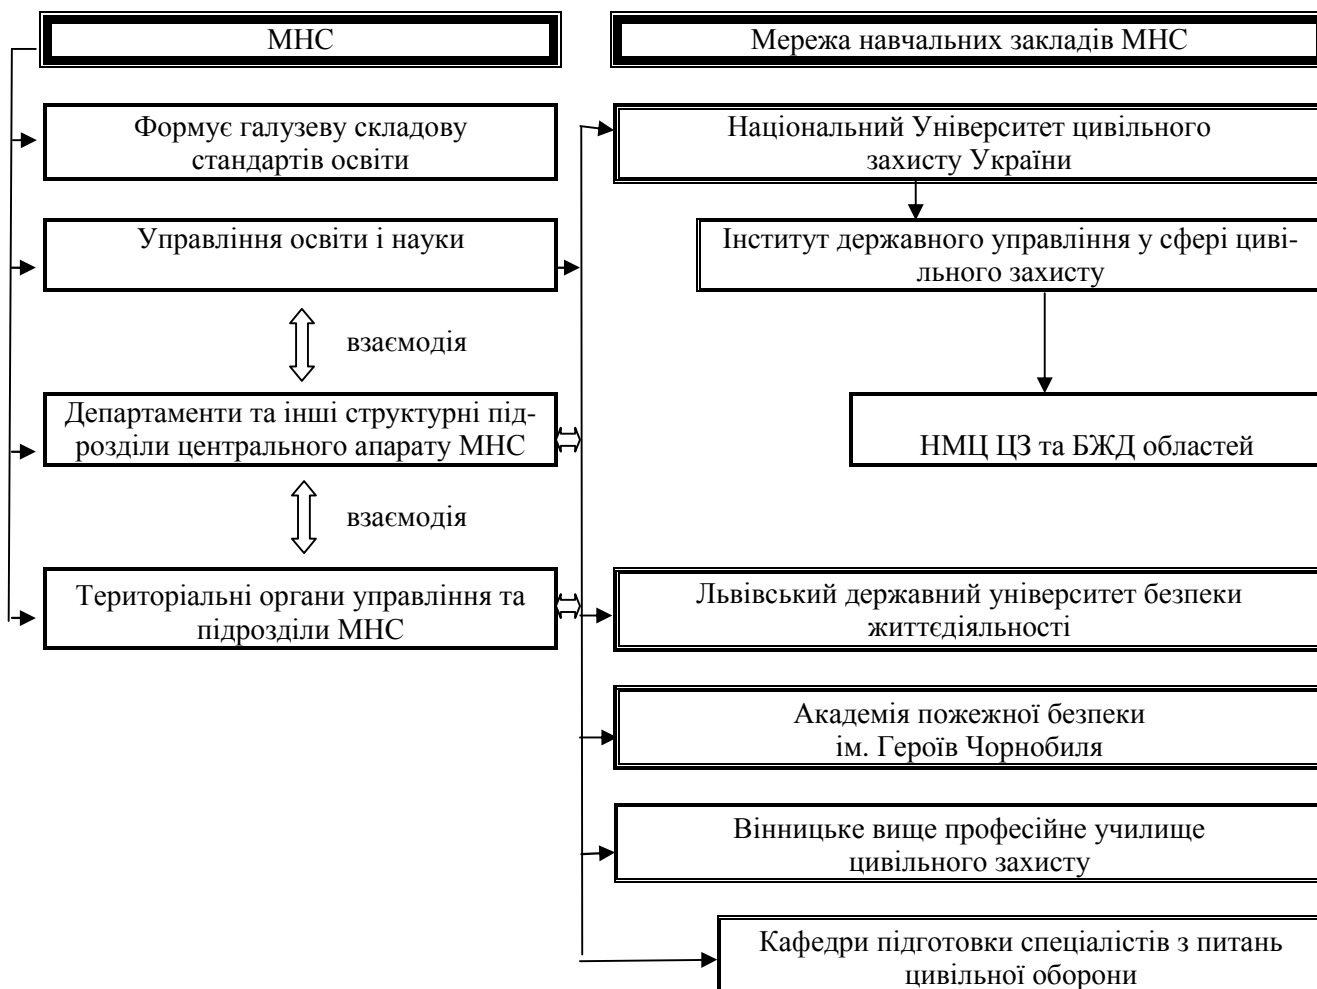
МНС

Мережа навчальних закладів МНС

Формує галузеву складову стандартів освіти

Управління освіти і науки

взаємодія

Департаменти та інші структурні підрозділи центрального апарату МНС

взаємодія

Територіальні органи управління та підрозділи МНС

Національний Університет цивільного захисту України

Інститут державного управління у сфері цивільного захисту

НМЦ ЦЗ та БЖД областей

Львівський державний університет безпеки життєдіяльності

Академія пожежної безпеки ім. Героїв Чорнобиля

Вінницьке вище професійне училище цивільного захисту

Кафедри підготовки спеціалістів з питань цивільної оборони